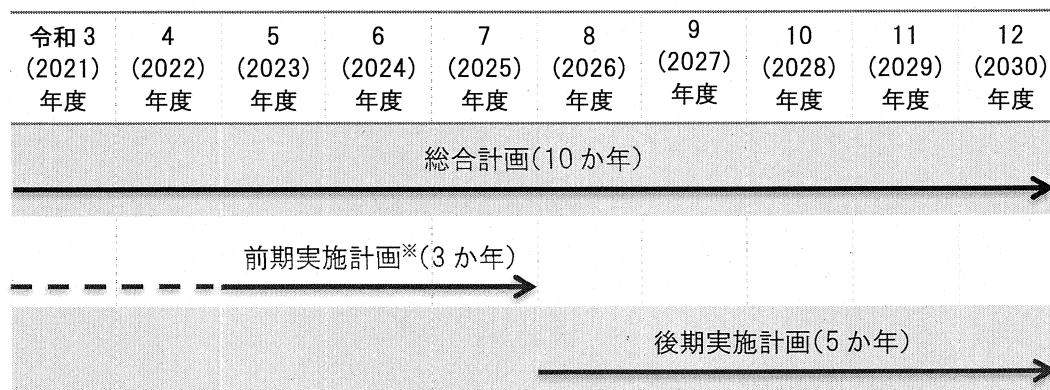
| 令和 3 (2021) 年度 | 4 (2022) 年度 | 5 (2023) 年度 | 6 (2024) 年度 | 7 (2025) 年度 | 8 (2026) 年度 | 9 (2027) 年度 | 10 (2028) 年度 | 11 (2029) 年度 | 12 (2030) 年度 |
|---|---|---|---|---|---|---|---|---|---|

総合計画(10 か年)

前期実施計画※(3 か年)

後期実施計画(5 か年)